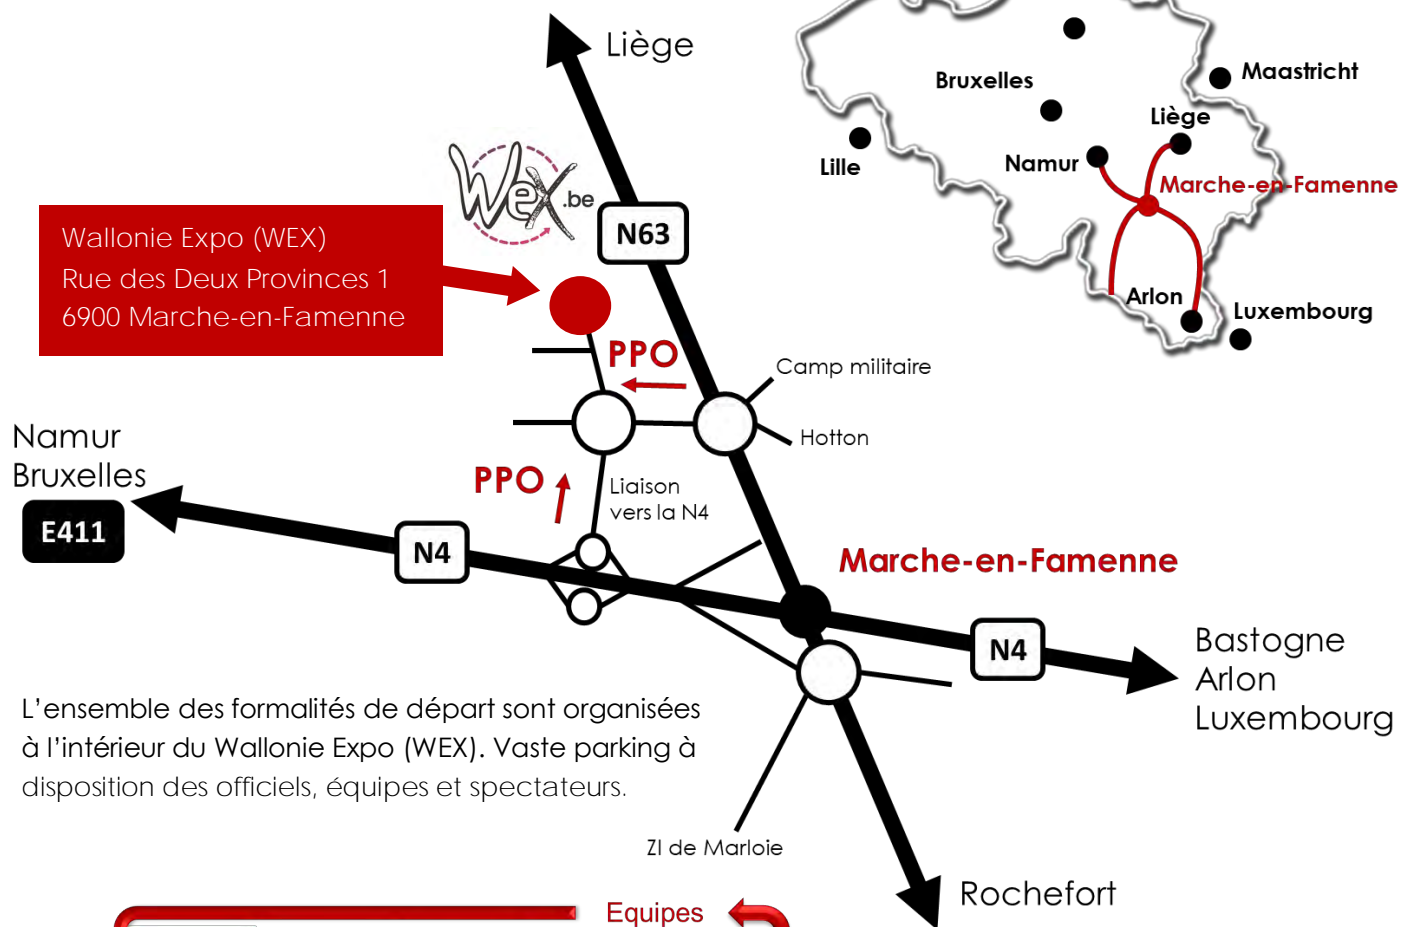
Liège

Bruxelles
Maastricht
Liège
Lille
Namur
Marche-en-Famenne
Arlon
Luxembourg

Wex.be

Wallonie Expo (WEX)
Rue des Deux Provinces 1
6900 Marche-en-Famenne

N63

PPO

Camp militaire

Hotton

Namur
Bruxelles

E411

PPO

Liaison vers la N4

N4

Marche-en-Famenne

N4

Bastogne
Arlon
Luxembourg

L'ensemble des formalités de départ sont organisées à l'intérieur du Wallonie Expo (WEX). Vaste parking à disposition des officiels, équipes et spectateurs.

ZI de Marloie

Rochefort

Equipes